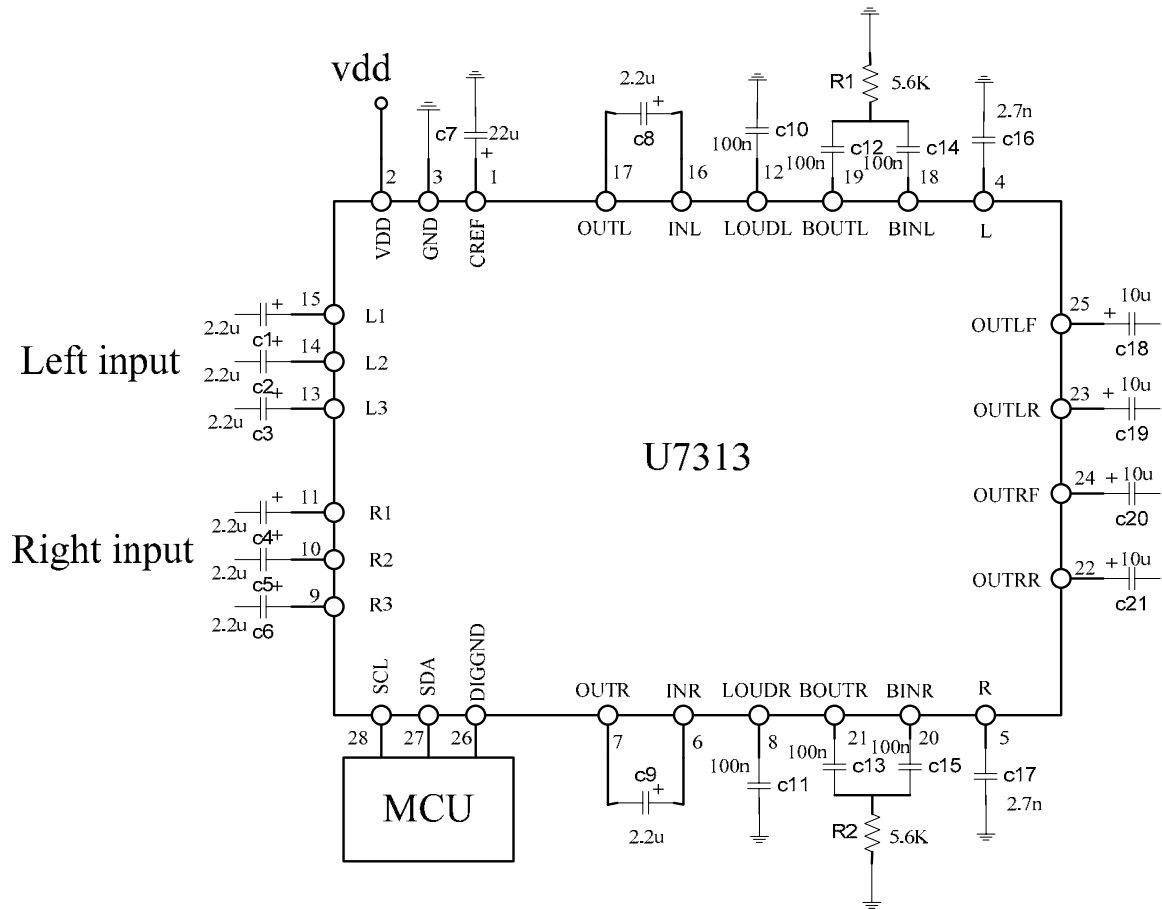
vdd

2 VDD
3 GND
c7
22u
+
1 CREF

2.2u
+
c8
17 OUTL
16 INL

100n
c10
12 LOUDL

R1 5.6K
100n c12
19 BOUTL
100n c14
18 BINL

2.7n
c16
4 L

2.2u c1 + 15 L1
2.2u c2 + 14 L2
2.2u c3 + 13 L3

Left input

25 OUTLF + 10u c18
23 OUTLR + 10u c19
24 OUTRF + 10u c20
22 OUTRR + 10u c21

U7313

2.2u c4 + 11 R1
2.2u c5 + 10 R2
2.2u c6 + 9 R3

Right input

SCL 28
SDA 27
DIGGND 26

MCU

OUTR 7
INR 6
c9 +
2.2u

LOUDR 8
100n
c11

BOUTR 21
100n c13
BINR 20
100n c15
R2 5.6K

R 5
c17
2.7n